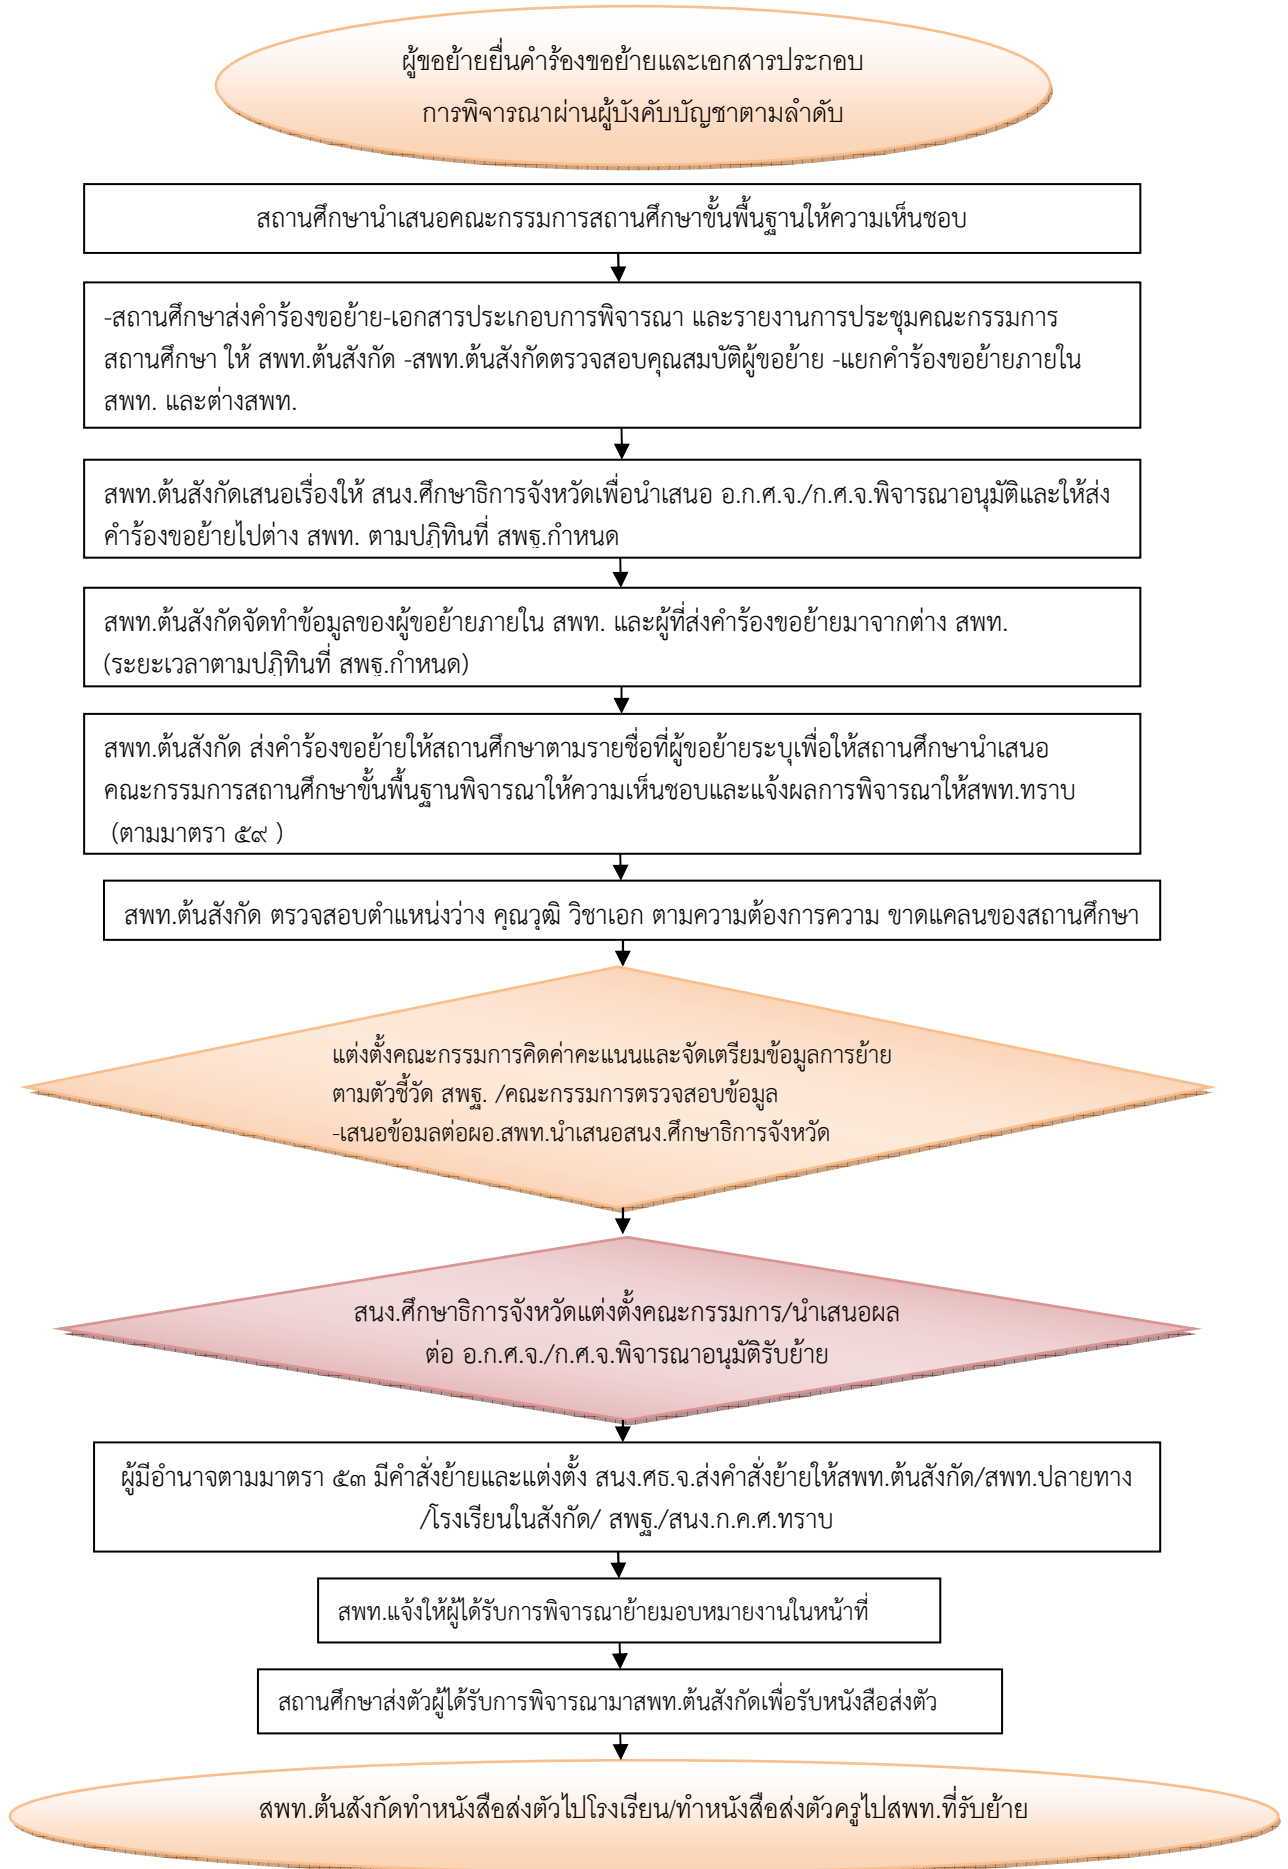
ผู้ขอย้ายยื่นคำร้องขอย้ายและเอกสารประกอบ
การพิจารณาผ่านผู้บังคับบัญชาตามลำดับ

สถานศึกษานำเสนอคณะกรรมการสถานศึกษาขั้นพื้นฐานให้ความเห็นชอบ

-สถานศึกษาส่งคำร้องขอย้าย-เอกสารประเกอบการพิจารณา และรายงานการประชุมคณะกรรมการสถานศึกษา ให้ สพท.ต้นสังกัด -สพท.ต้นสังกัดตรวจสอบคุณสมบัติผู้ขอย้าย -แยกคำร้องขอย้ายภายใน สพท. และต่างสพท.

สพท.ต้นสังกัดเสนอเรื่องให้ สนง.ศึกษาธิการจังหวัดเพื่อนำเสนอ อ.ก.ศ.จ./ก.ศ.จ.พิจารณาอนุมัติและให้ส่งคำร้องขอย้ายไปต่าง สพท. ตามปฏิทินที่ สพฐ.กำหนด

สพท.ต้นสังกัดจัดทำข้อมูลของผู้ขอย้ายภายใน สพท. และผู้ที่ส่งคำร้องขอย้ายมาจากต่าง สพท. (ระยะเวลาตามปฏิทินที่ สพฐ.กำหนด)

สพท.ต้นสังกัด ส่งคำร้องขอย้ายให้สถานศึกษาตามรายชื่อที่ผู้ขอย้ายระบุเพื่อให้สถานศึกษานำเสนอคณะกรรมการสถานศึกษาขั้นพื้นฐานพิจารณาให้ความเห็นชอบและแจ้งผลการพิจารณาให้สพท.ทราบ (ตามมาตรา ๕๙ )

สพท.ต้นสังกัด ตรวจสอบตำแหน่งว่าง คุณวุฒิ วิชาเอก ตามความต้องการความ ขาดแคลนของสถานศึกษา

แต่งตั้งคณะกรรมการคิดค่าคะแนนและจัดเตรียมข้อมูลการย้าย ตามตัวชี้วัด สพฐ. /คณะกรรมการตรวจสอบข้อมูล -เสนอข้อมลต่อผอ.สพท.นำเสนอสนง.ศึกษาธิการจังหวัด

สนง.ศึกษาธิการจังหวัดแต่งตั้งคณะกรรมการ/นำเสนอผล ต่อ อ.ก.ศ.จ./ก.ศ.จ.พิจารณาอนุมัติรับย้าย

ผู้มีอำนาจตามมาตรา ๕๓ มีคำสั่งย้ายและแต่งตั้ง สนง.ศธ.จ.ส่งคำสั่งย้ายให้สพท.ต้นสังกัด/สพท.ปลายทาง /โรงเรียนในสังกัด/ สพฐ./สนง.ก.ค.ศ.ทราบ

สพท.แจ้งให้ผู้ได้รับการพิจารณาย้ายมอบหมายงานในหน้าที่

สถานศึกษาส่งตัวผู้ได้รับการพิจารณามาสพท.ต้นสังกัดเพื่อรับหนังสือส่งตัว

สพท.ต้นสังกัดทำหนังสือส่งตัวไปโรงเรียน/ทำหนังสือส่งตัวครูไปสพท.ที่รับย้าย